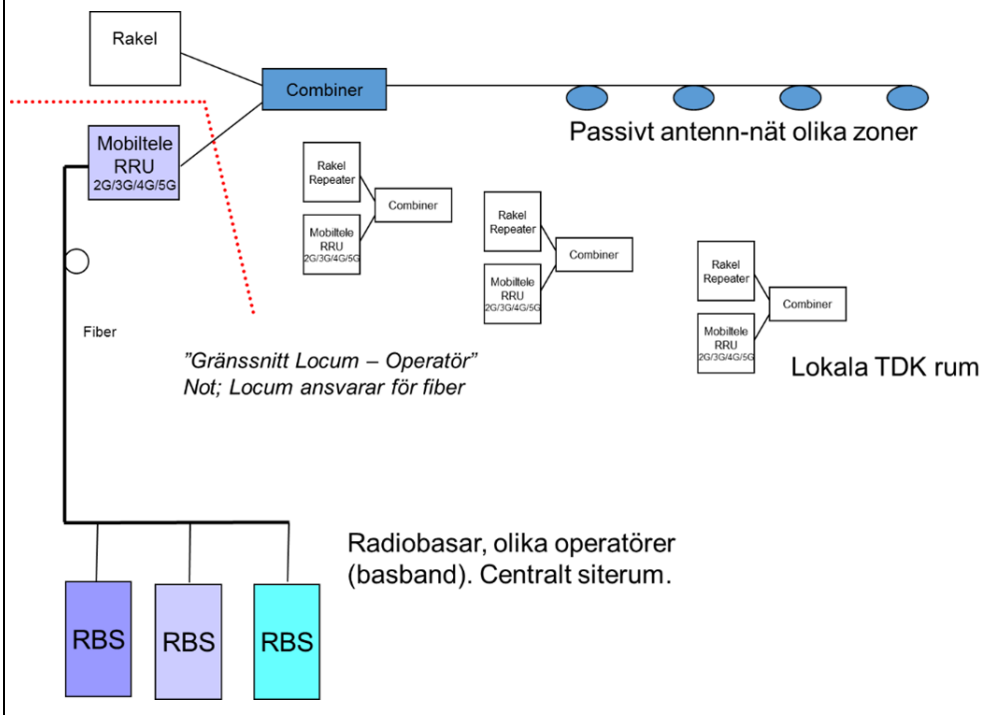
Rakel

Combiner

Passivt antenn-nät olika zoner

Mobiltele RRU 2G/3G/4G/5G

Rakel Repeater

Combiner

Mobiltele RRU 2G/3G/4G/5G

Rakel Repeater

Combiner

Mobiltele RRU 2G/3G/4G/5G

Rakel Repeater

Combiner

Mobiltele RRU 2G/3G/4G/5G

Lokala TDK rum

Fiber

”Gränssnitt Locum – Operatör”
Not; Locum ansvarar för fiber

Radiobasar, olika operatörer (basband). Centralt siterum.

RBS

RBS

RBS